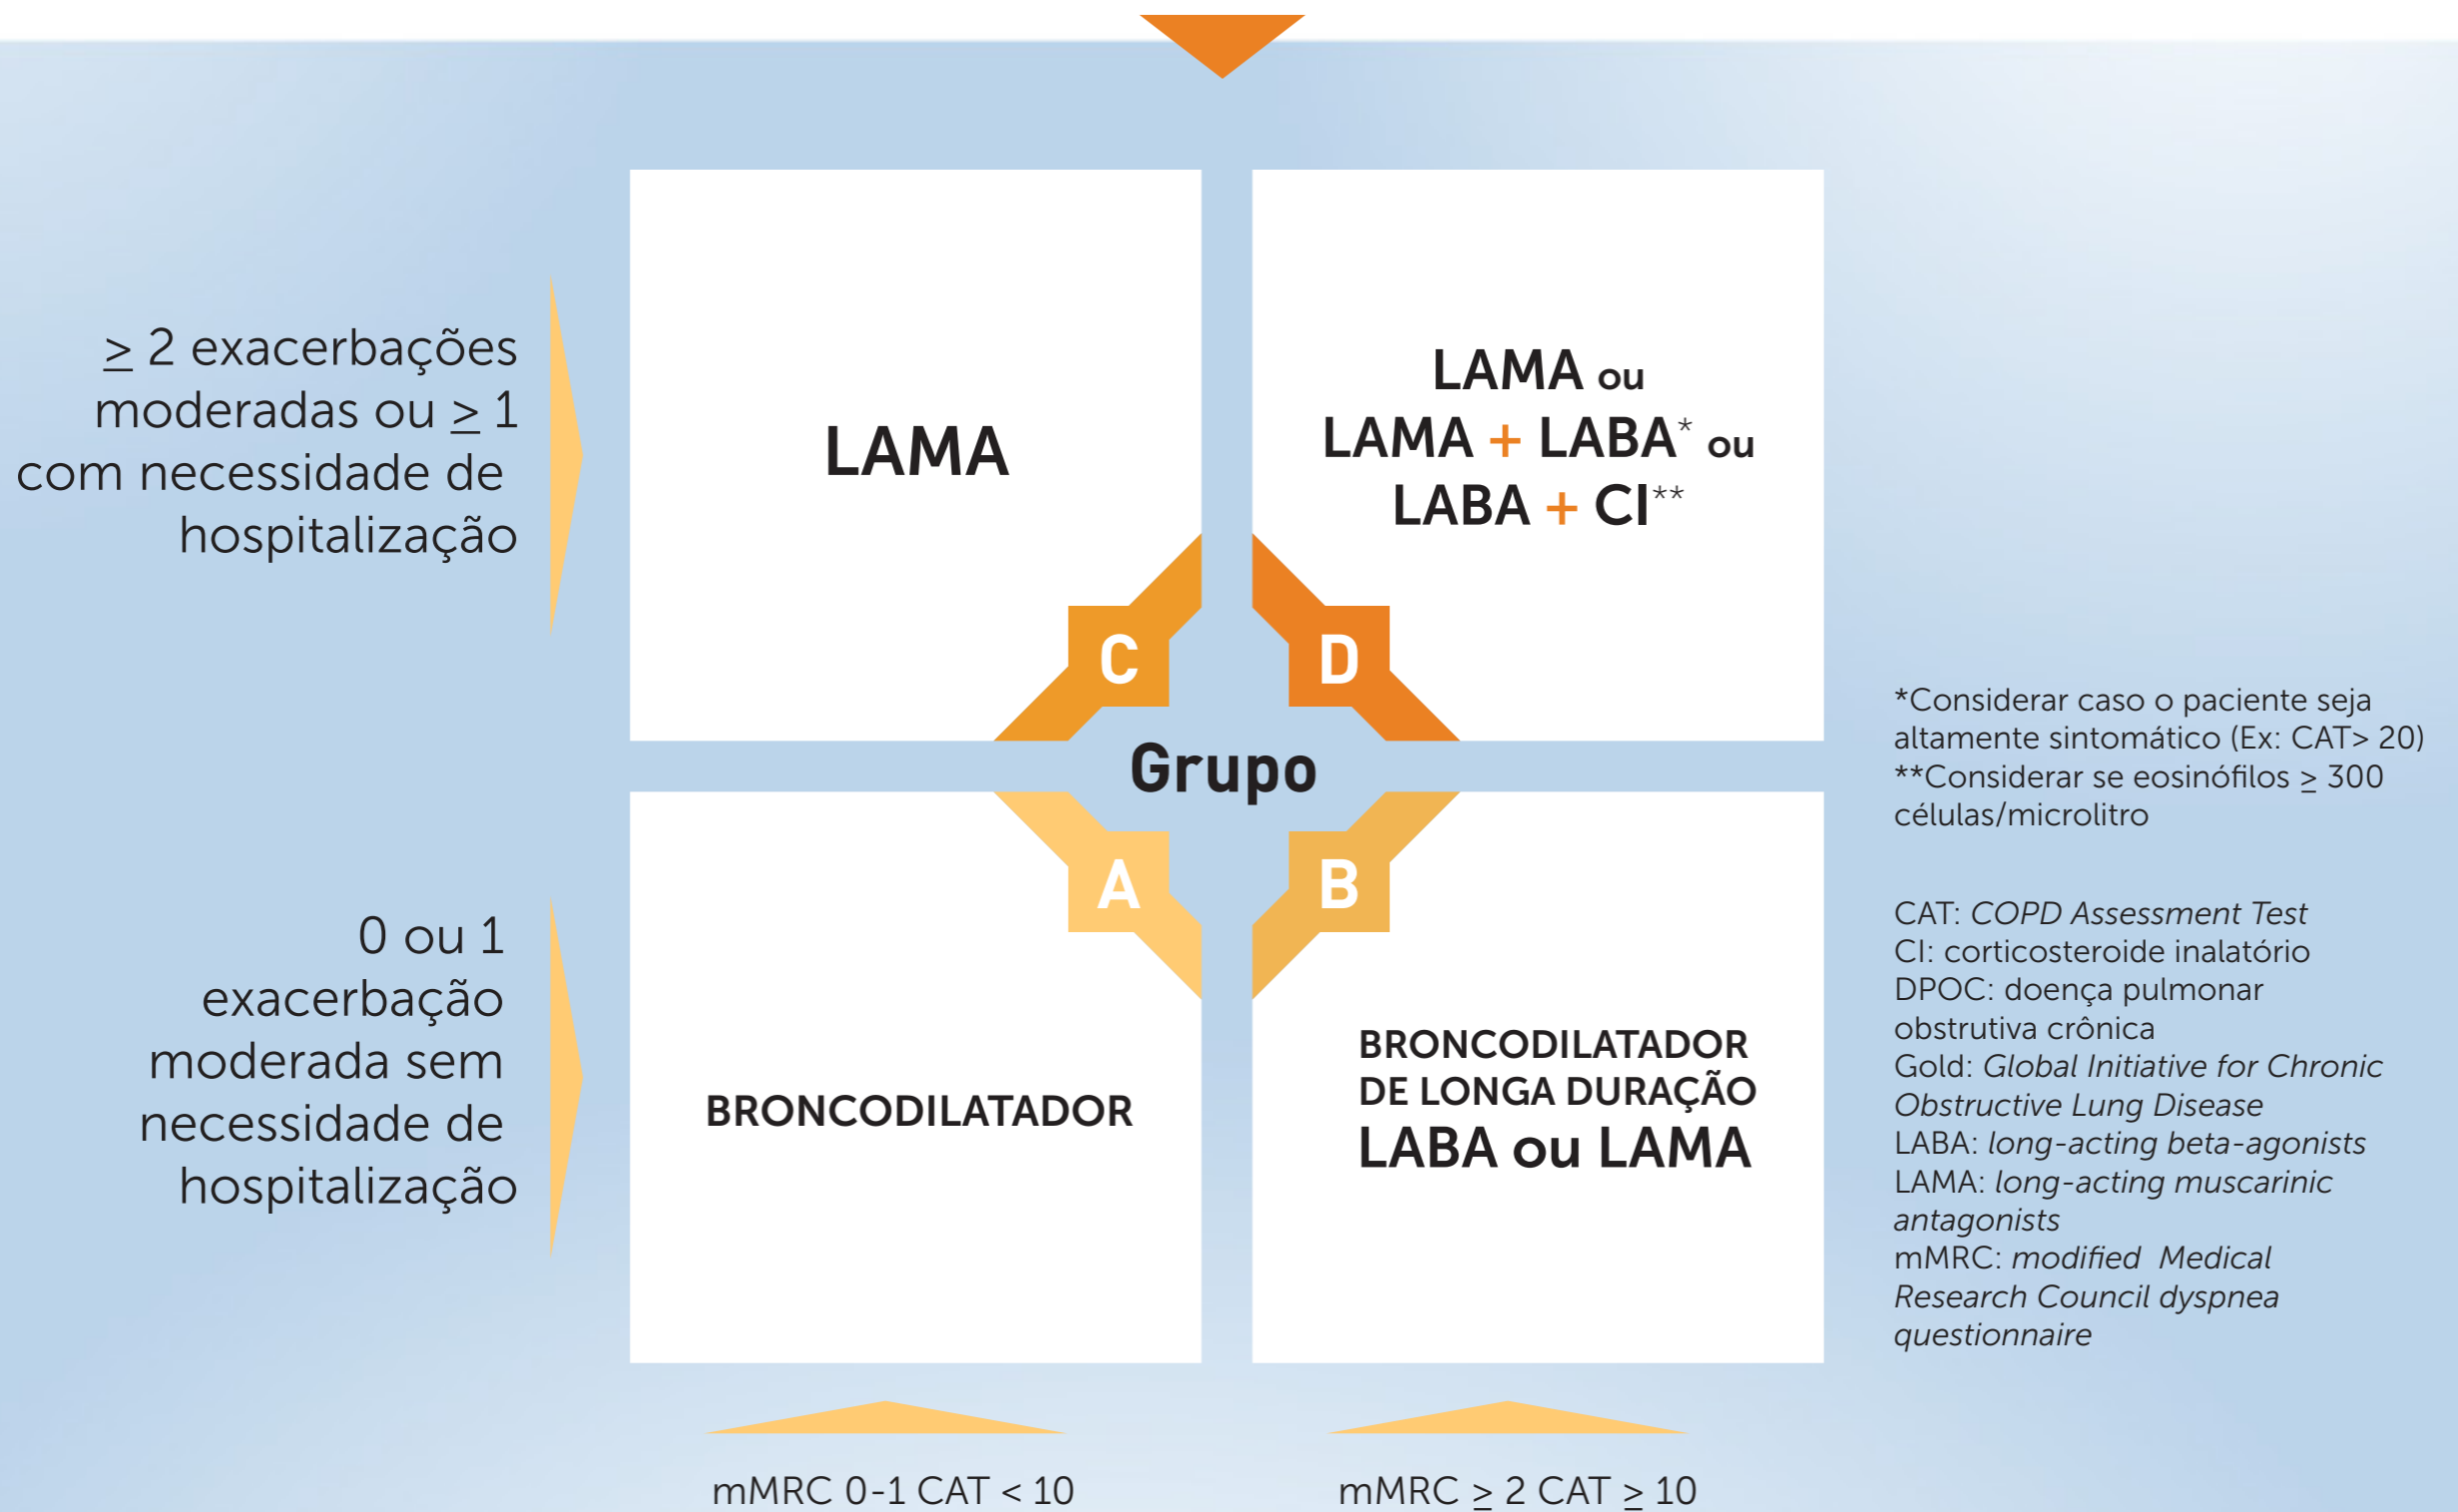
$\geq$ 2 exacerbações moderadas ou $\geq$ 1 com necessidade de hospitalização

LAMA

LAMA ou
LAMA + LABA* ou
LABA + CI**

C

D

Grupo

A

B

0 ou 1 exacerbação moderada sem necessidade de hospitalização

BRONCODILATADOR

BRONCODILATADOR DE LONGA DURAÇÃO
LABA ou LAMA

*Considerar caso o paciente seja altamente sintomático (Ex: CAT> 20)
**Considerar se eosinófilos $\geq$ 300 células/microlitro

CAT: *COPD Assessment Test*
CI: corticosteroide inalatório
DPOC: doença pulmonar obstrutiva crônica
Gold: *Global Initiative for Chronic Obstructive Lung Disease*
LABA: *long-acting beta-agonists*
LAMA: *long-acting muscarinic antagonists*
mMRC: *modified Medical Research Council dyspnea questionnaire*

mMRC 0-1 CAT < 10

mMRC $\geq$ 2 CAT $\geq$ 10